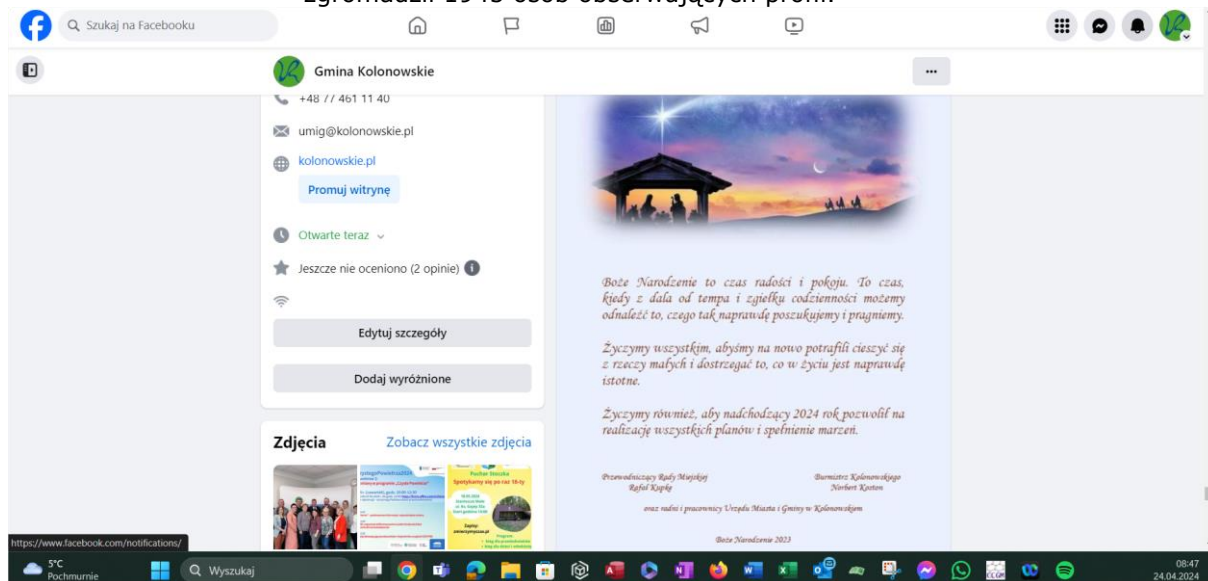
Zgromadził 1943 osób obserwujących profil.

Szukaj na Facebooku

Gmina Kolonowskie

+48 77 461 11 40

umig@kolonowskie.pl

kolonowskie.pl

Promuj witrynę

Otwarte teraz

Jeszcze nie oceniono (2 opinie)

Edytuj szczegóły

Dodaj wyróżnione

Zdjęcia

Zobacz wszystkie zdjęcia

Boże Narodzenie to czas radości i pokoju. To czas, kiedy z dala od tempa i zgiełku codzienności możemy odnaleźć to, czego tak naprawdę poszukujemy i pragniemy.

Życzymy wszystkim, abyśmy na nowo potrafili cieszyć się z rzeczy małych i dostrzegać to, co w życiu jest naprawdę istotne.

Życzymy również, aby nadchodzący 2024 rok pozwolił na realizację wszystkich planów i spełnienie marzeń.

Przewodniczący Rady Miejskiej
Rafał Kupka

Burmistrz Kolonowskiego
Norbert Koston

oraz radni i pracownicy Urzędu Miasta i Gminy w Kolonowskiem

Boże Narodzenie 2023

https://www.facebook.com/notifications/

5°C
Pochmurnie

Wyszukaj

08:47
24.04.2024